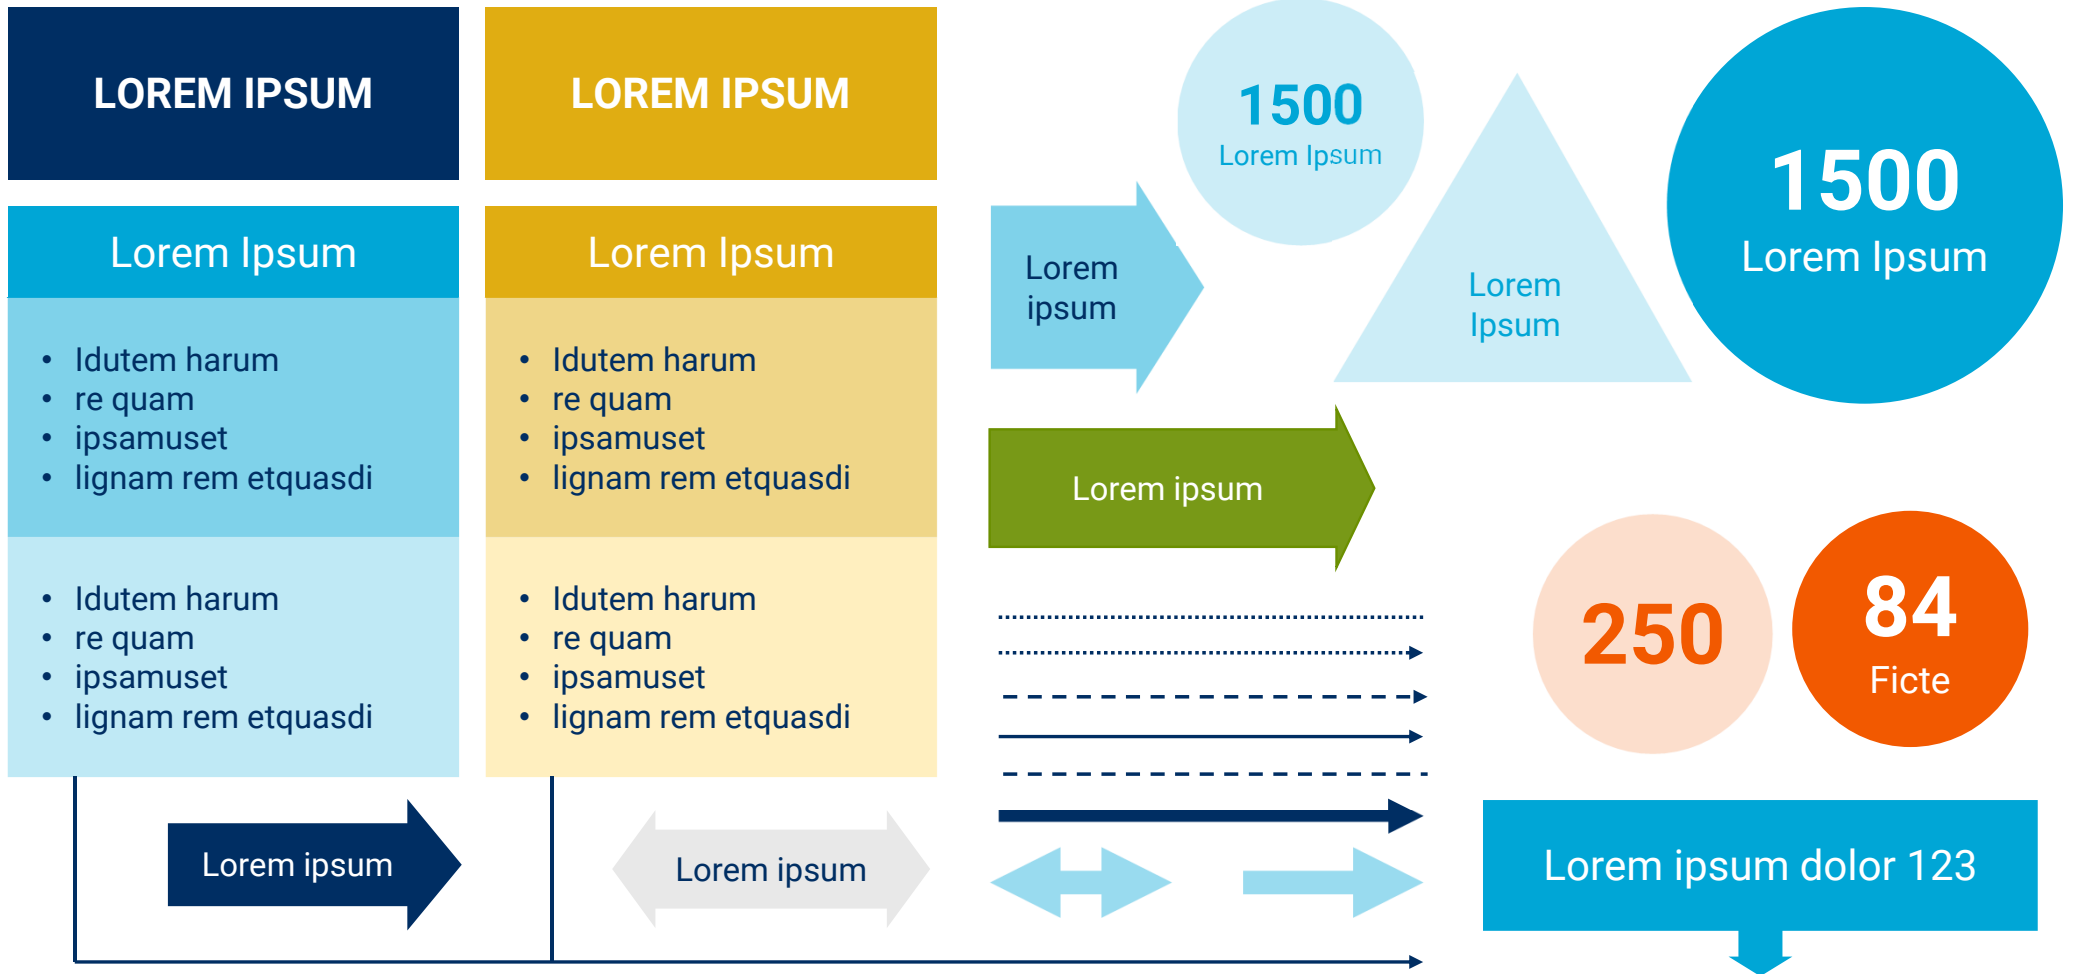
LOREM IPSUM

LOREM IPSUM

Lorem Ipsum

- Idutem harum
- re quam
- ipsamuset
- lignam rem etquasdi

- Idutem harum
- re quam
- ipsamuset
- lignam rem etquasdi

Lorem Ipsum

- Idutem harum
- re quam
- ipsamuset
- lignam rem etquasdi

- Idutem harum
- re quam
- ipsamuset
- lignam rem etquasdi

1500
Lorem Ipsum

Lorem ipsum

Lorem Ipsum

1500
Lorem Ipsum

Lorem ipsum

250

84
Ficte

Lorem ipsum

Lorem ipsum

Lorem ipsum dolor 123